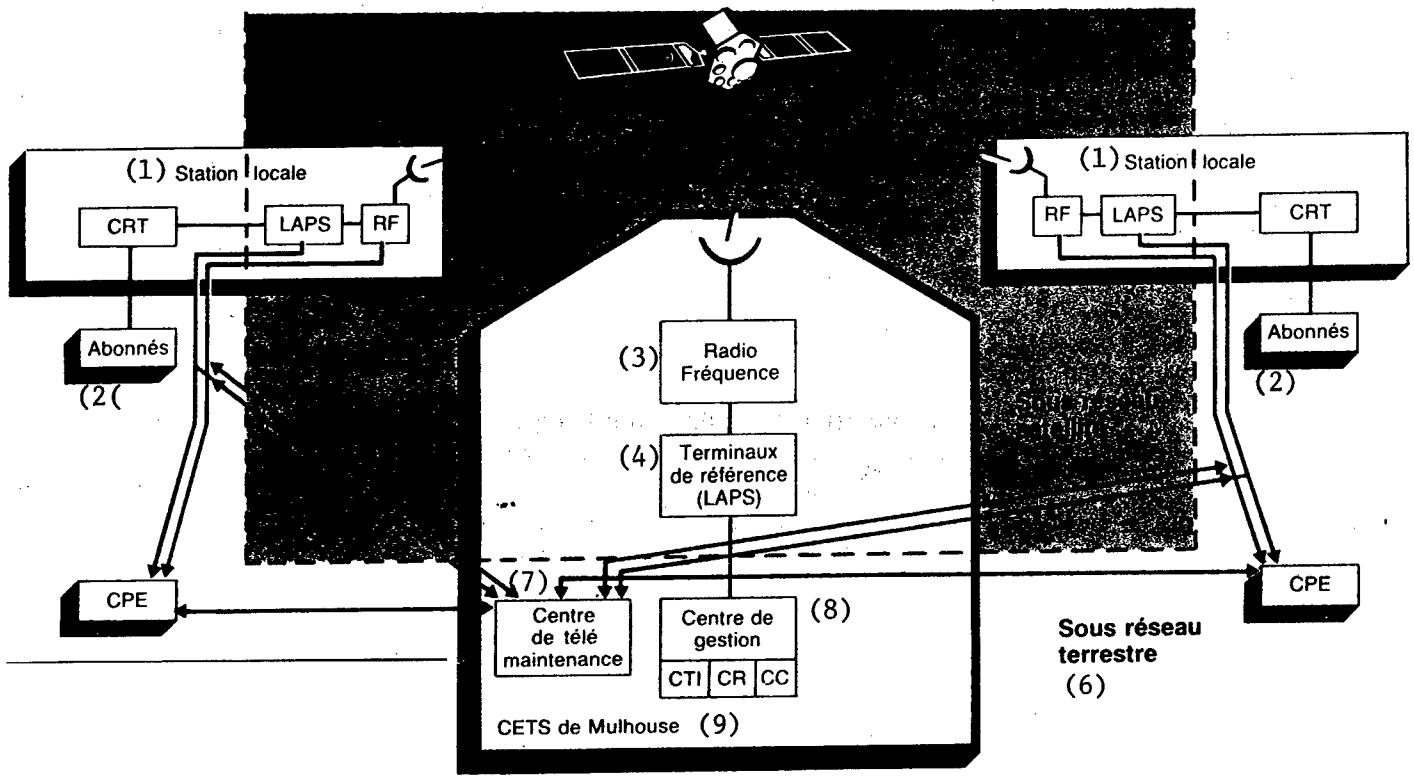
(1) Station locale

CRT

LAPS

RF

Abonnés

(2(

(1) Station locale

RF

LAPS

CRT

Abonnés

(2)

(3) Radio Fréquence

(4) Terminaux de référence (LAPS)

Sous réseau satellite

CPE

(7) Centre de télé maintenance

Centre de gestion (8)

CTI CR CC

CPE

Sous réseau terrestre (6)

CETS de Mulhouse (9)